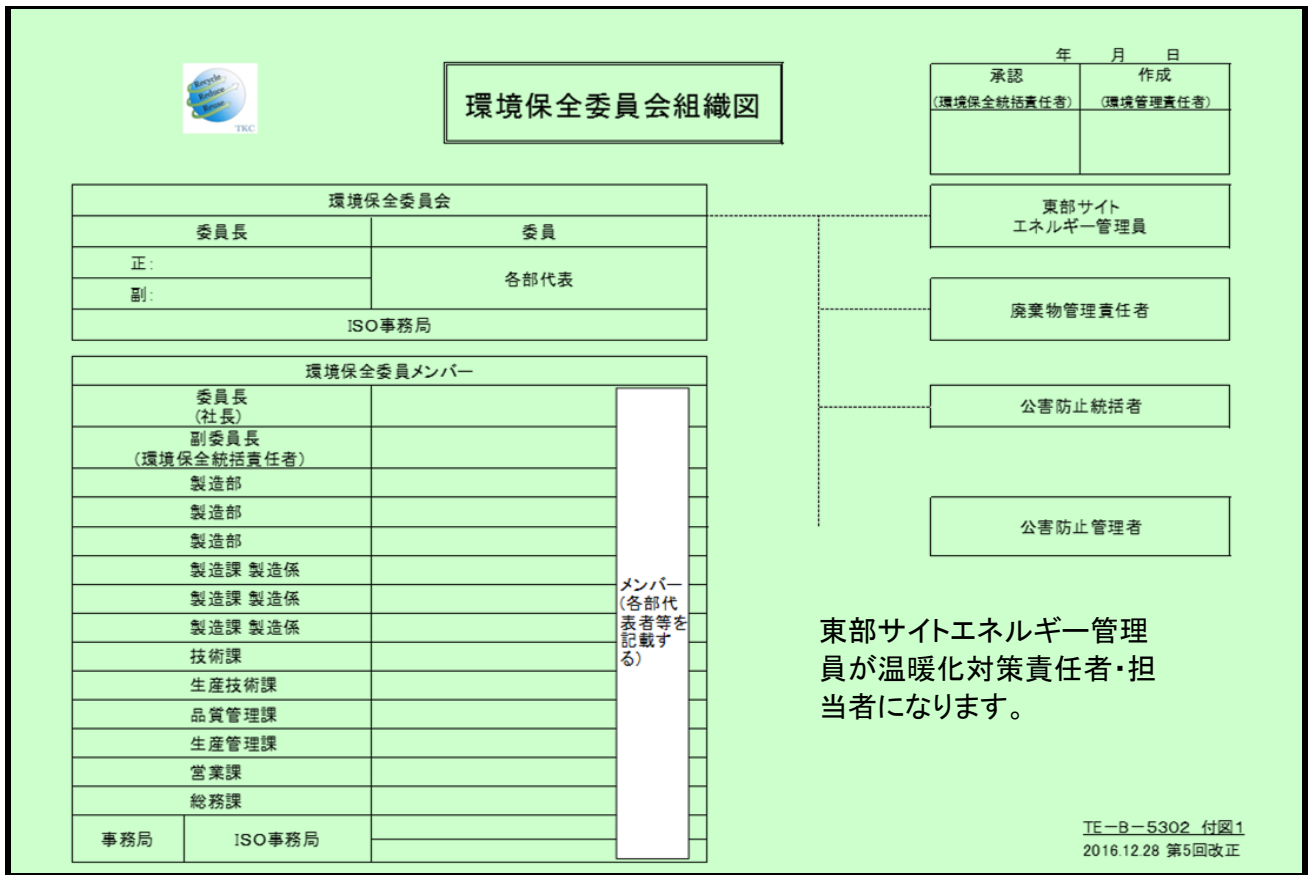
Recycle
Reduce
Reuse
TKC

環境保全委員会組織図

年　月　日

| 承認<br>(環境保全統括責任者) | 作成<br>(環境管理責任者) |
|---|---|
| | |

| 環境保全委員会 | |
|---|---|
| 委員長 | 委員 |
| 正: | 各部代表 |
| 副: | |
| ISO事務局 | |

| 環境保全委員メンバー | |
|---|---|
| 委員長<br>(社長) | |
| 副委員長<br>(環境保全統括責任者) | |
| 製造部 | |
| 製造部 | |
| 製造部 | |
| 製造課 製造係 | |
| 製造課 製造係 | |
| 製造課 製造係 | |
| 技術課 | |
| 生産技術課 | |
| 品質管理課 | |
| 生産管理課 | |
| 営業課 | |
| 総務課 | |
| 事務局 | ISO事務局 |

メンバー(各部代表者等を記載する)

東部サイト
エネルギー管理員

廃棄物管理責任者

公害防止統括者

公害防止管理者

東部サイトエネルギー管理員が温暖化対策責任者・担当者になります。

TE－B－5302 付図1
2016.12.28 第5回改正